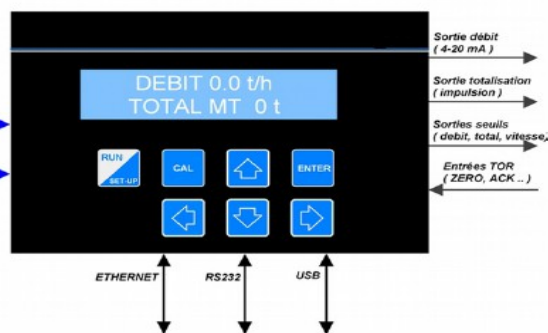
DEBIT 0.0 t/h
TOTAL MT 0 t

RUN
SET-UP
CAL
ENTER

Sortie débit
( 4-20 mA )

Sortie totalisation
( impulsion )

Sorties seuils
( debit, total, vitesse)

Entrées TOR
( ZERO, ACK .. )

ETHERNET
RS232
USB